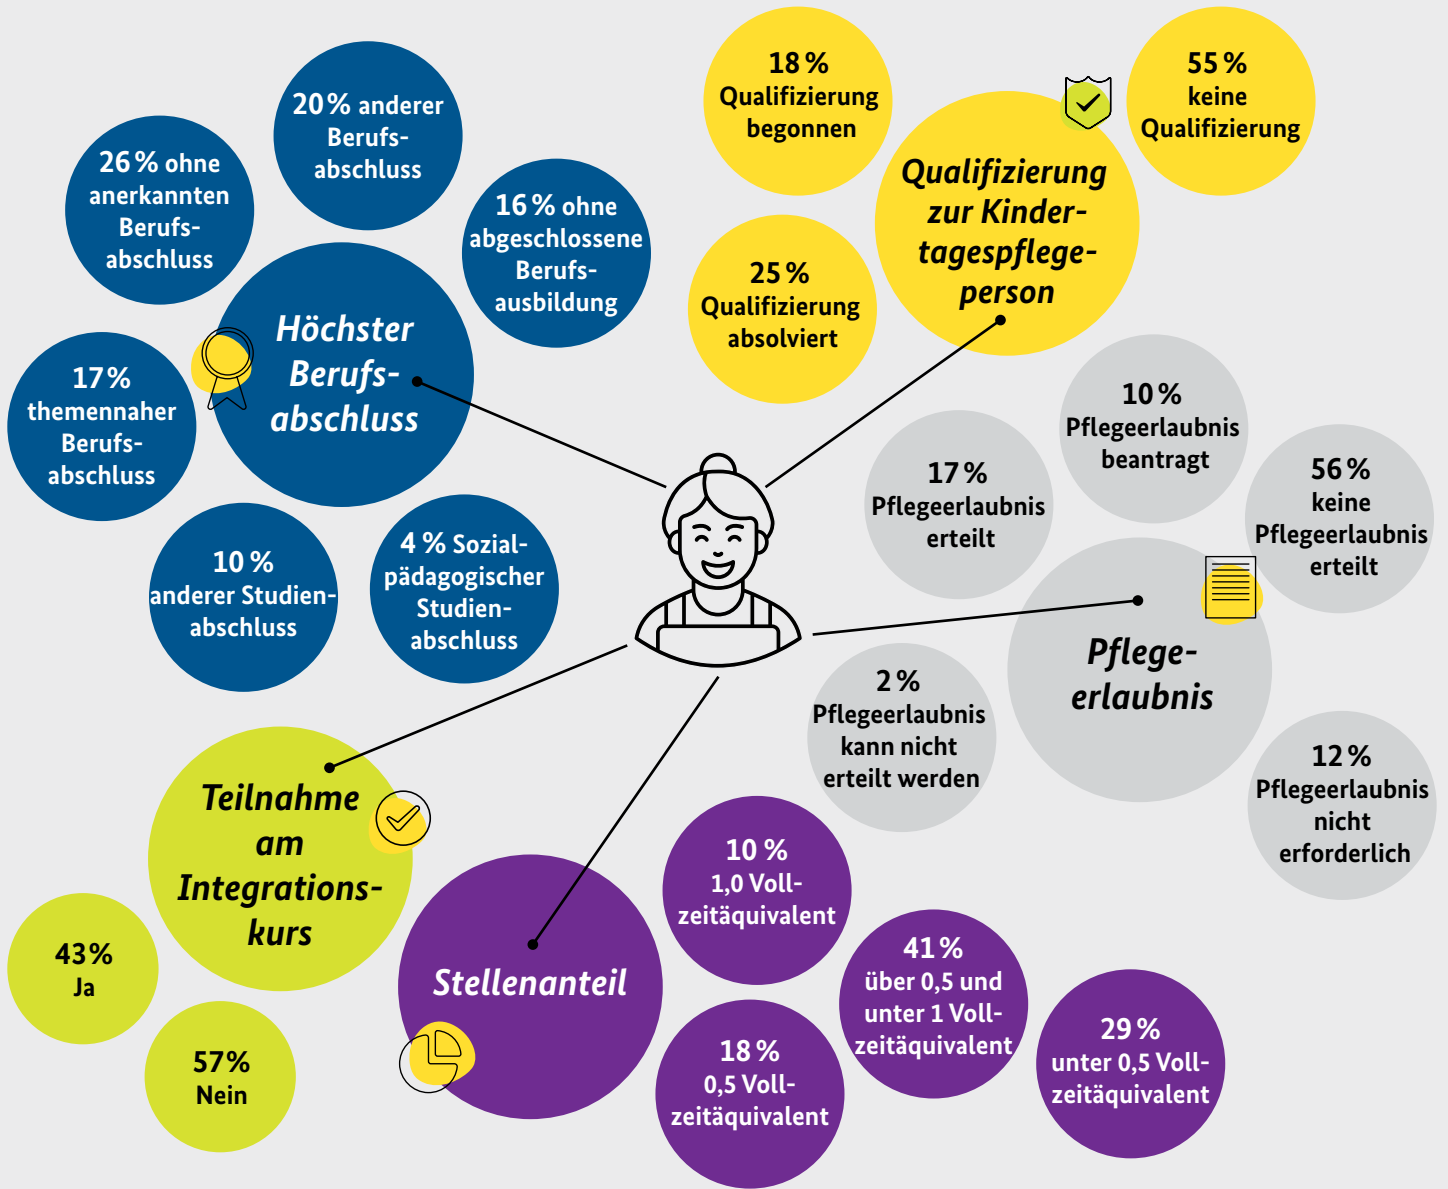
Höchster Berufsabschluss

26 % ohne anerkannten Berufsabschluss

20% anderer Berufsabschluss

16 % ohne abgeschlossene Berufsausbildung

17% themennaher Berufsabschluss

10 % anderer Studienabschluss

4 % Sozialpädagogischer Studienabschluss

Qualifizierung zur Kindertagespflegeperson

18 % Qualifizierung begonnen

55 % keine Qualifizierung

25 % Qualifizierung absolviert

Pflegeerlaubnis

10 % Pflegeerlaubnis beantragt

17 % Pflegeerlaubnis erteilt

56 % keine Pflegeerlaubnis erteilt

2 % Pflegeerlaubnis kann nicht erteilt werden

12 % Pflegeerlaubnis nicht erforderlich

Teilnahme am Integrationskurs

43% Ja

57% Nein

Stellenanteil

10 % 1,0 Vollzeitäquivalent

41 % über 0,5 und unter 1 Vollzeitäquivalent

18 % 0,5 Vollzeitäquivalent

29 % unter 0,5 Vollzeitäquivalent